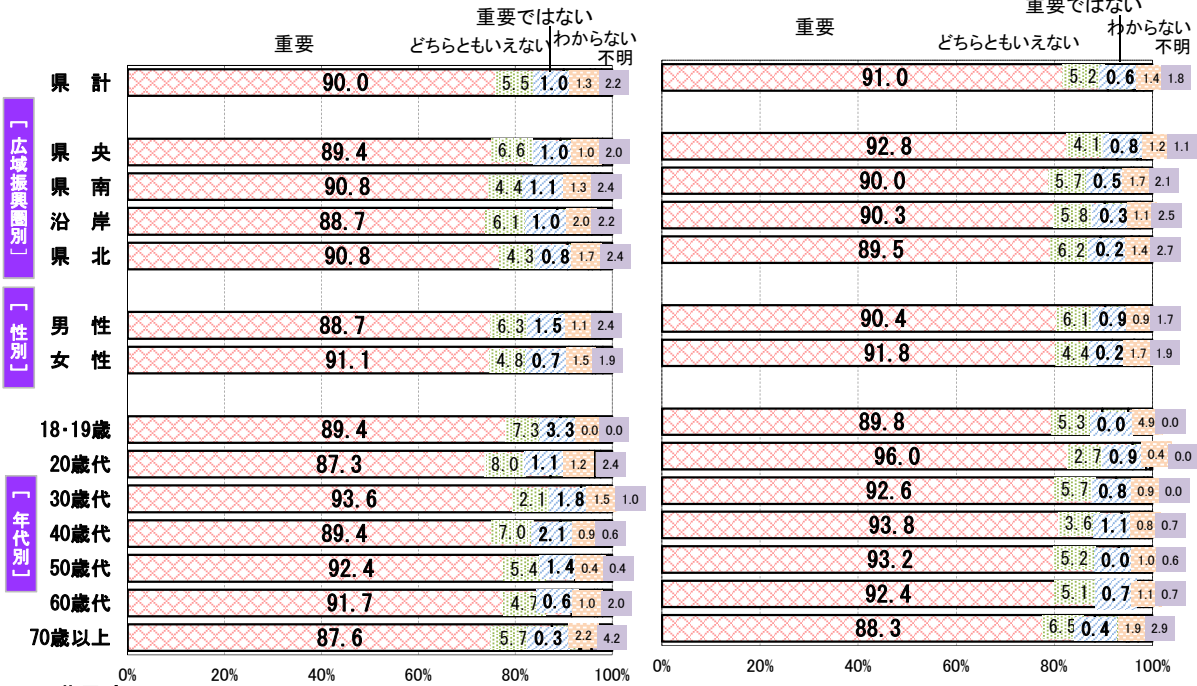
重要ではない
重要　どちらともいえない　わからない　不明

県　計　90.0　5.5　1.0　1.3　2.2

［広域振興圏別］
県　央　89.4　6.6　1.0　1.0　2.0
県　南　90.8　4.4　1.1　1.3　2.4
沿　岸　88.7　6.1　1.0　2.0　2.2
県　北　90.8　4.3　0.8　1.7　2.4

［性別］
男　性　88.7　6.3　1.5　1.1　2.4
女　性　91.1　4.8　0.7　1.5　1.9

［年代別］
18・19歳　89.4　7.3　3.3　0.0　0.0
20歳代　87.3　8.0　1.1　1.2　2.4
30歳代　93.6　2.1　1.8　1.5　1.0
40歳代　89.4　7.0　2.1　0.9　0.6
50歳代　92.4　5.4　1.4　0.4　0.4
60歳代　91.7　4.7　0.6　1.0　2.0
70歳以上　87.6　5.7　0.3　2.2　4.2

0%　20%　40%　60%　80%　100%

重要ではない
重要　どちらともいえない　わからない　不明

91.0　5.2　0.6　1.4　1.8

92.8　4.1　0.8　1.2　1.1
90.0　5.7　0.5　1.7　2.1
90.3　5.8　0.3　1.1　2.5
89.5　6.2　0.2　1.4　2.7

90.4　6.1　0.9　0.9　1.7
91.8　4.4　0.2　1.7　1.9

89.8　5.3　0.0　4.9　0.0
96.0　2.7　0.9　0.4　0.0
92.6　5.7　0.8　0.9　0.0
93.8　3.6　1.1　0.8　0.7
93.2　5.2　0.0　1.0　0.6
92.4　5.1　0.7　1.1　0.7
88.3　6.5　0.4　1.9　2.9

0%　20%　40%　60%　80%　100%